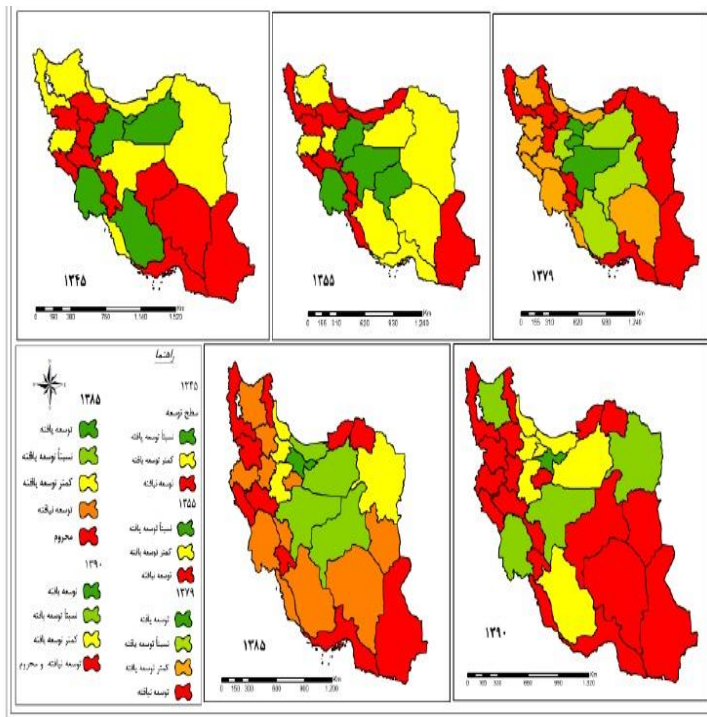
۱۳۴۵
0 190 380 760 1,140 1,520 Km

۱۳۵۵
0 155 310 620 930 1,240 Km

۱۳۷۹
0 155 310 620 930 1,240 Km

راهنما
۱۳۴۵
سطح توسعه
نسبتاً توسعه یافته
کمتر توسعه یافته
توسعه نیافته
۱۳۵۵
نسبتاً توسعه یافته
کمتر توسعه یافته
توسعه نیافته
۱۳۷۹
توسعه یافته
نسبتاً توسعه یافته
کمتر توسعه یافته
توسعه نیافته

۱۳۸۵
توسعه یافته
نسبتاً توسعه یافته
کمتر توسعه یافته
توسعه نیافته
محروم
۱۳۹۰
توسعه یافته
نسبتاً توسعه یافته
کمتر توسعه یافته
توسعه نیافته و محروم

۱۳۸۵
0 150 300 600 900 1,200 Km

۱۳۹۰
0 165 330 660 990 1,320 Km